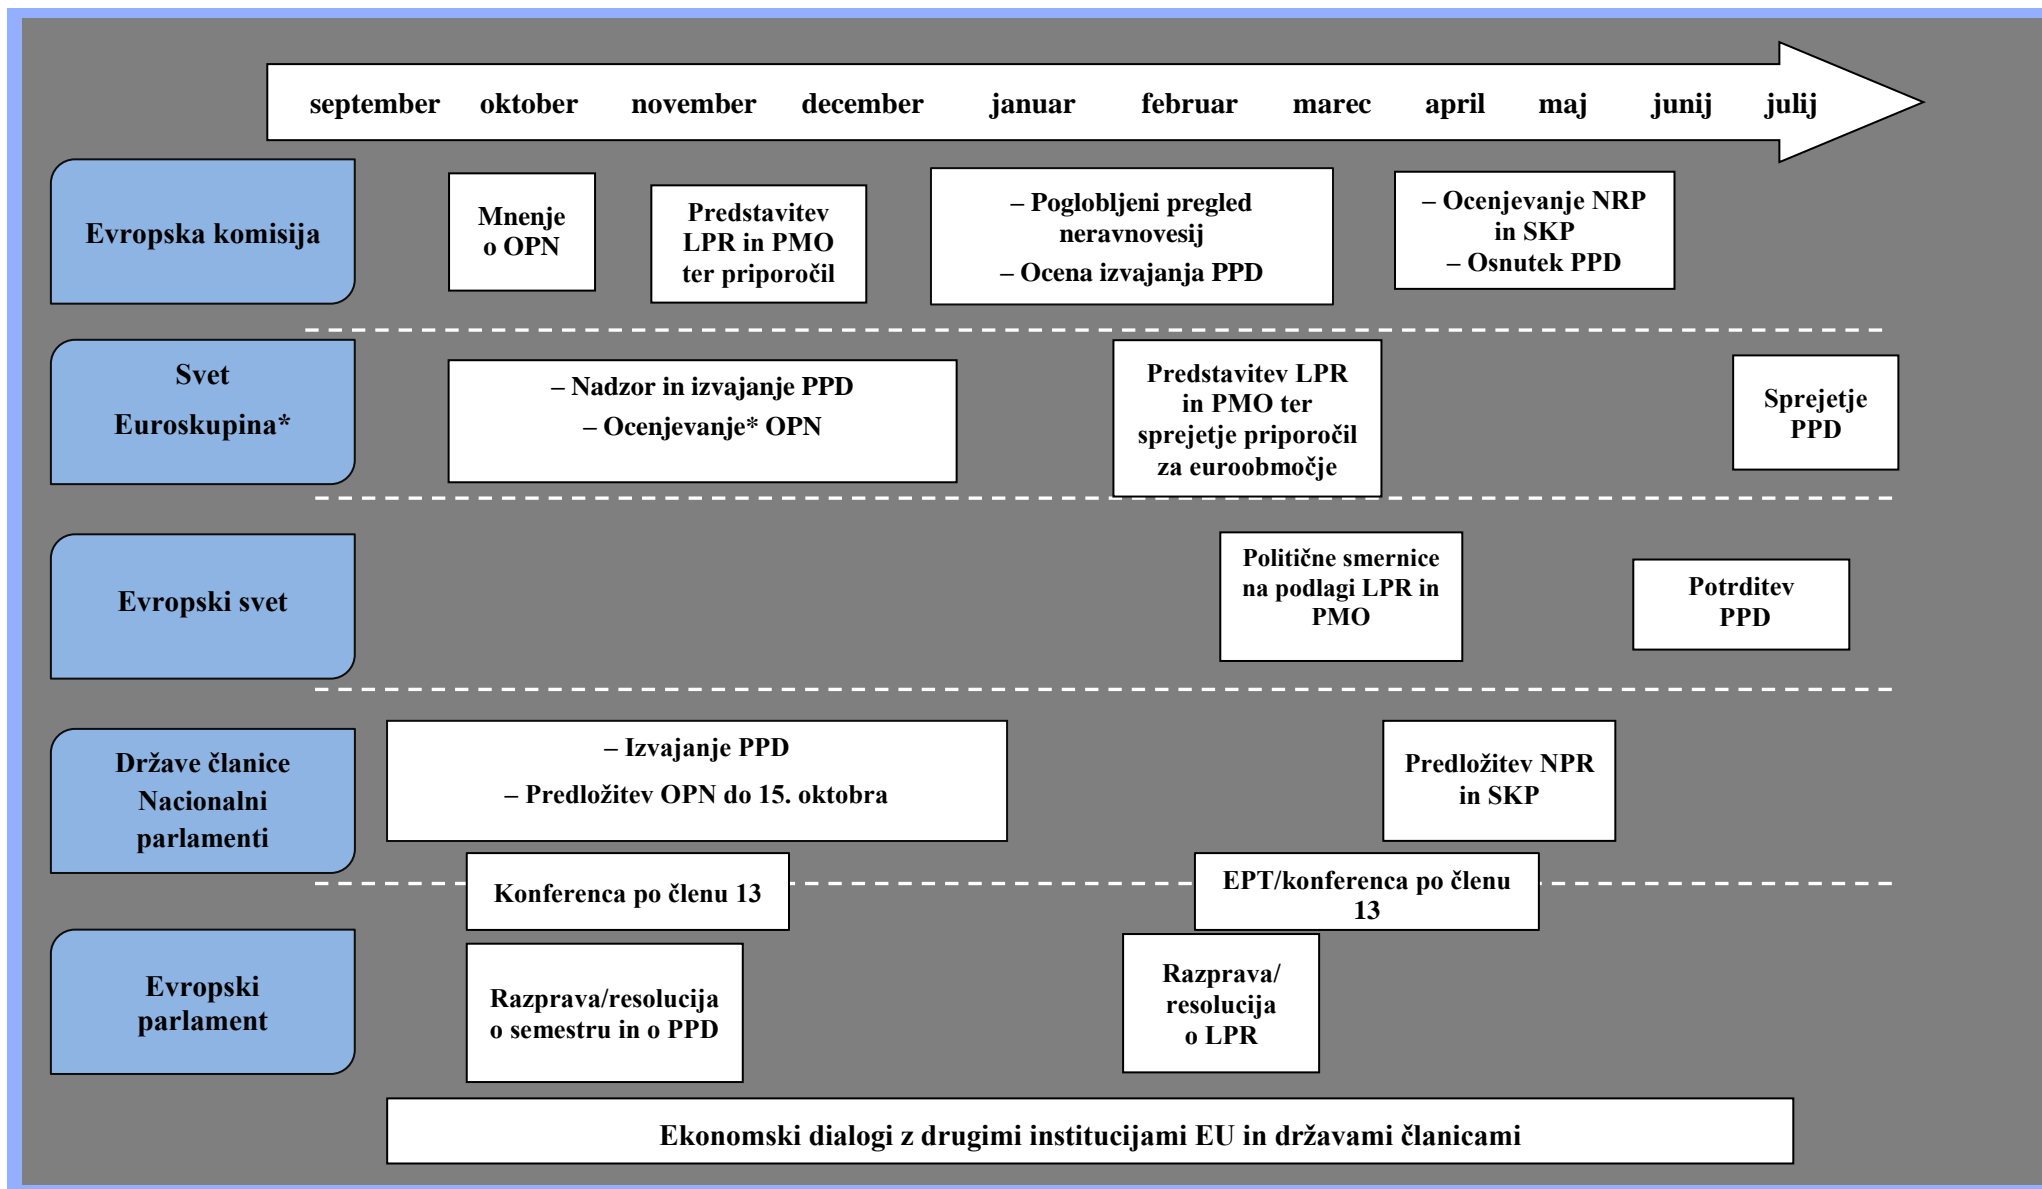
september oktober november december januar februar marec april maj junij julij

Evropska komisija

Mnenje o OPN

Predstavitev LPR in PMO ter priporočil

– Poglobljeni pregled neravnovesij
– Ocena izvajanja PPD

– Ocenjevanje NRP in SKP
– Osnutek PPD

Svet
Euroskupina*

– Nadzor in izvajanje PPD
– Ocenjevanje* OPN

Predstavitev LPR in PMO ter sprejetje priporočil za euroobmočje

Sprejetje PPD

Evropski svet

Politične smernice na podlagi LPR in PMO

Potrditev PPD

Države članice
Nacionalni parlamenti

– Izvajanje PPD
– Predložitev OPN do 15. oktobra

Predložitev NPR in SKP

Konferenca po členu 13

EPT/konferenca po členu 13

Evropski parlament

Razprava/resolucija o semestru in o PPD

Razprava/ resolucija o LPR

Ekonomski dialogi z drugimi institucijami EU in državami članicami